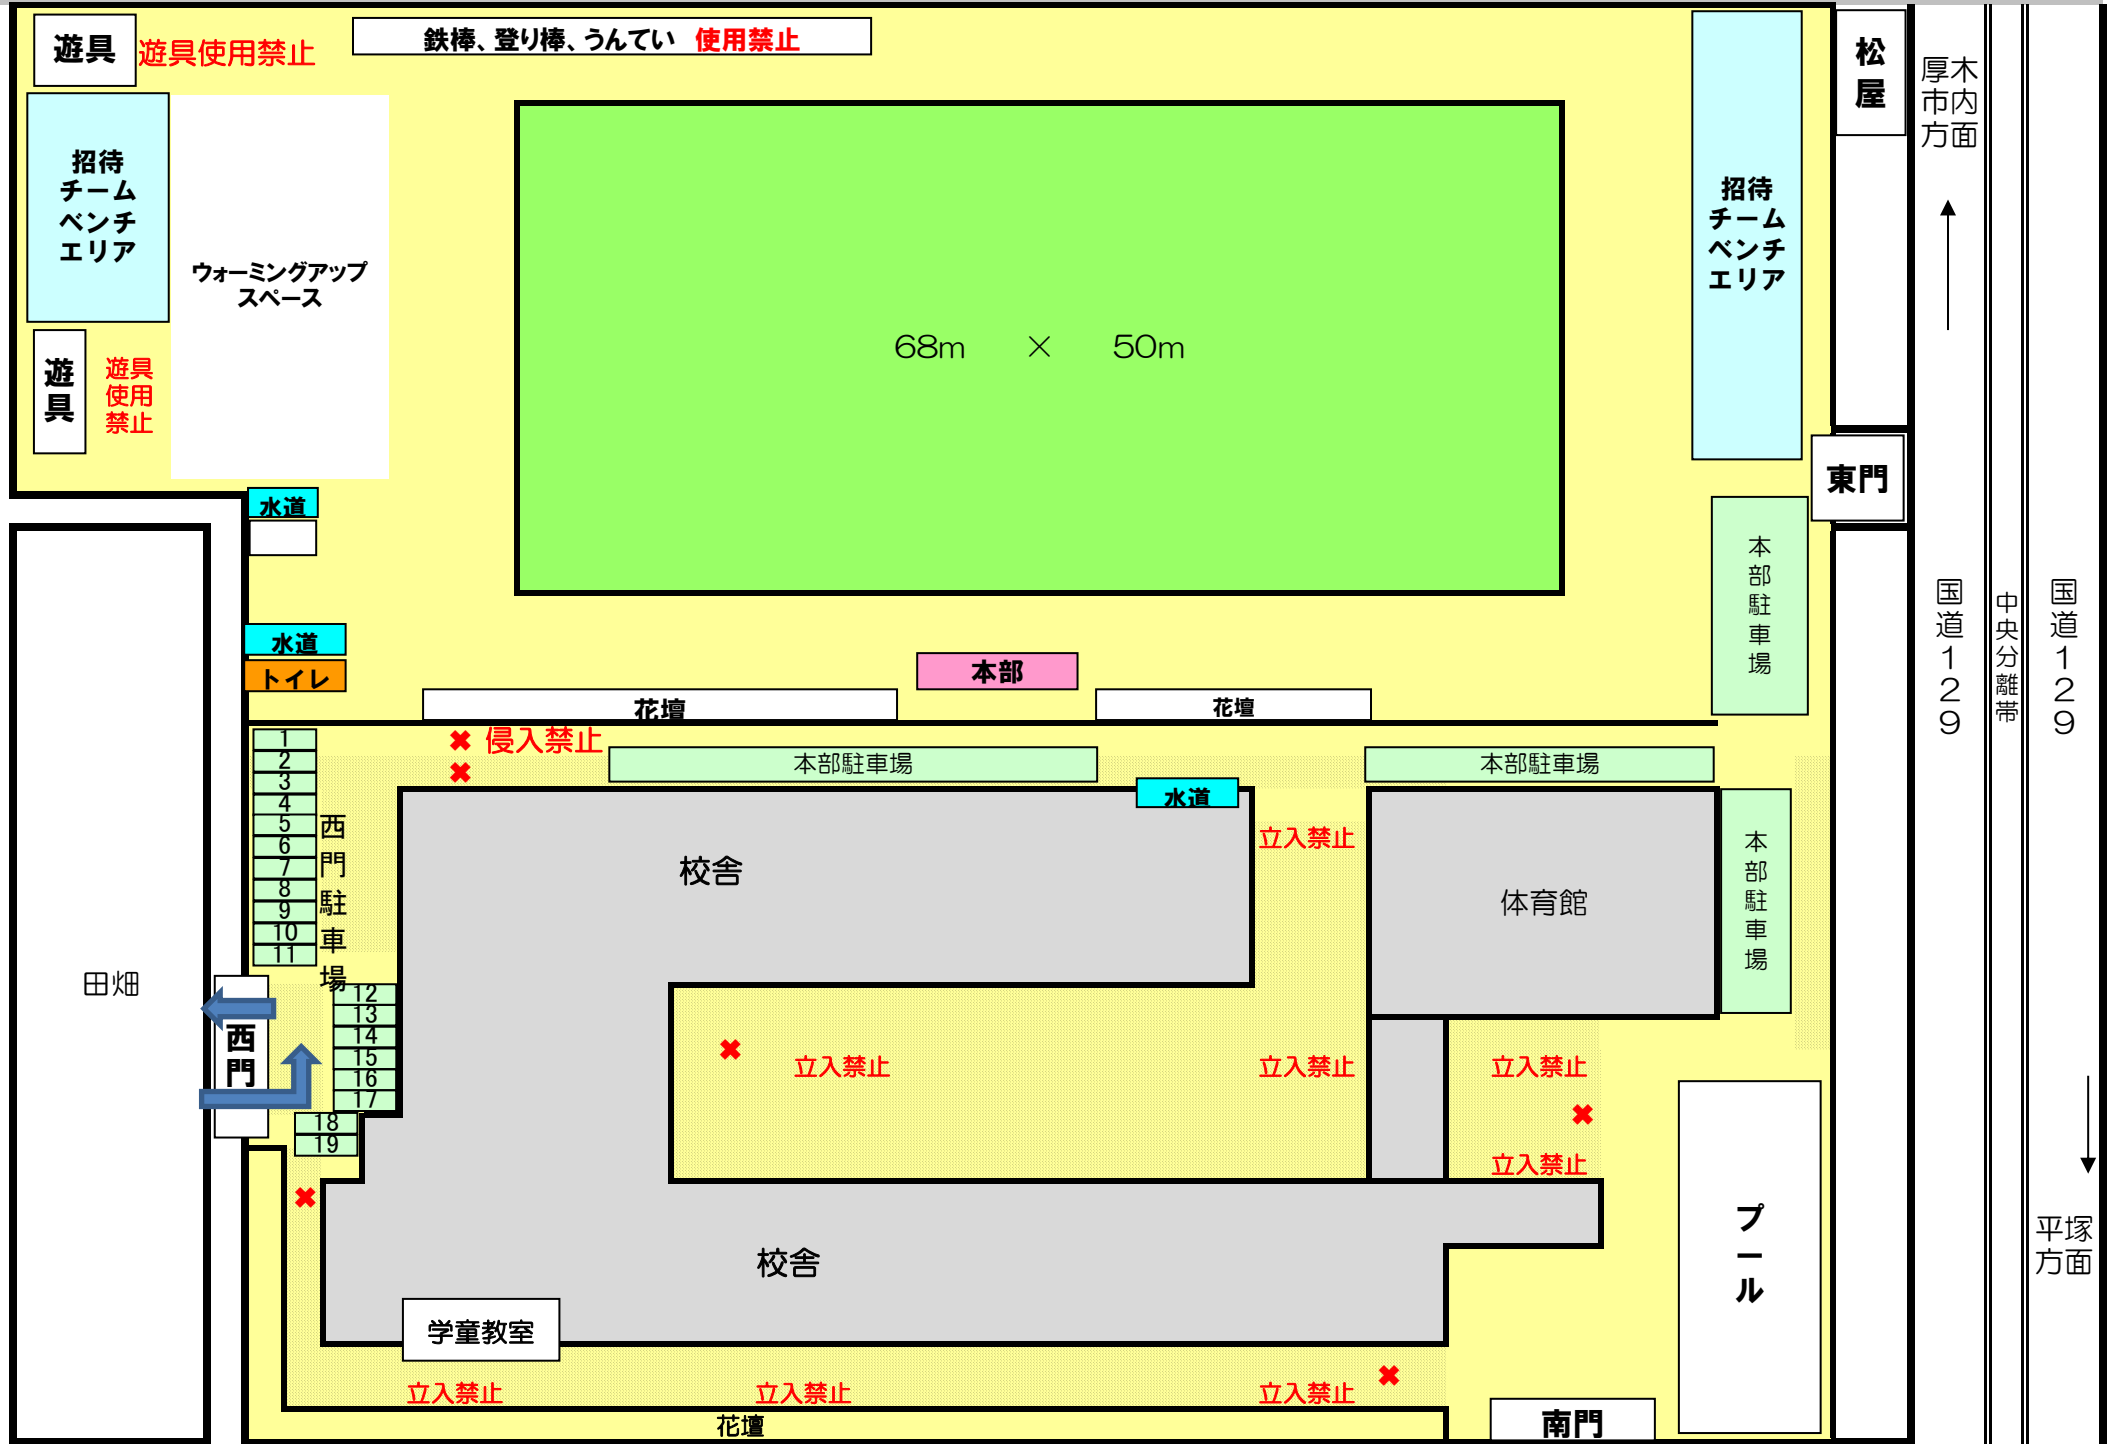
遊具 遊具使用禁止

鉄棒、登り棒、うんてい 使用禁止

招待チームベンチエリア

ウォーミングアップスペース

遊具 遊具使用禁止

68m × 50m

招待チームベンチエリア

松屋

厚木市内方面

東門

本部駐車場

国道129

中央分離帯

国道129

水道

水道

トイレ

本部

花壇

花壇

1
2
3
4
5
6
7
8
9
10
11

西門駐車場

侵入禁止

本部駐車場

本部駐車場

水道

校舎

立入禁止

体育館

本部駐車場

田畑

12
13
14
15
16
17
18
19

西門

立入禁止

立入禁止

立入禁止

立入禁止

プール

平塚方面

校舎

学童教室

立入禁止

立入禁止

立入禁止

花壇

南門